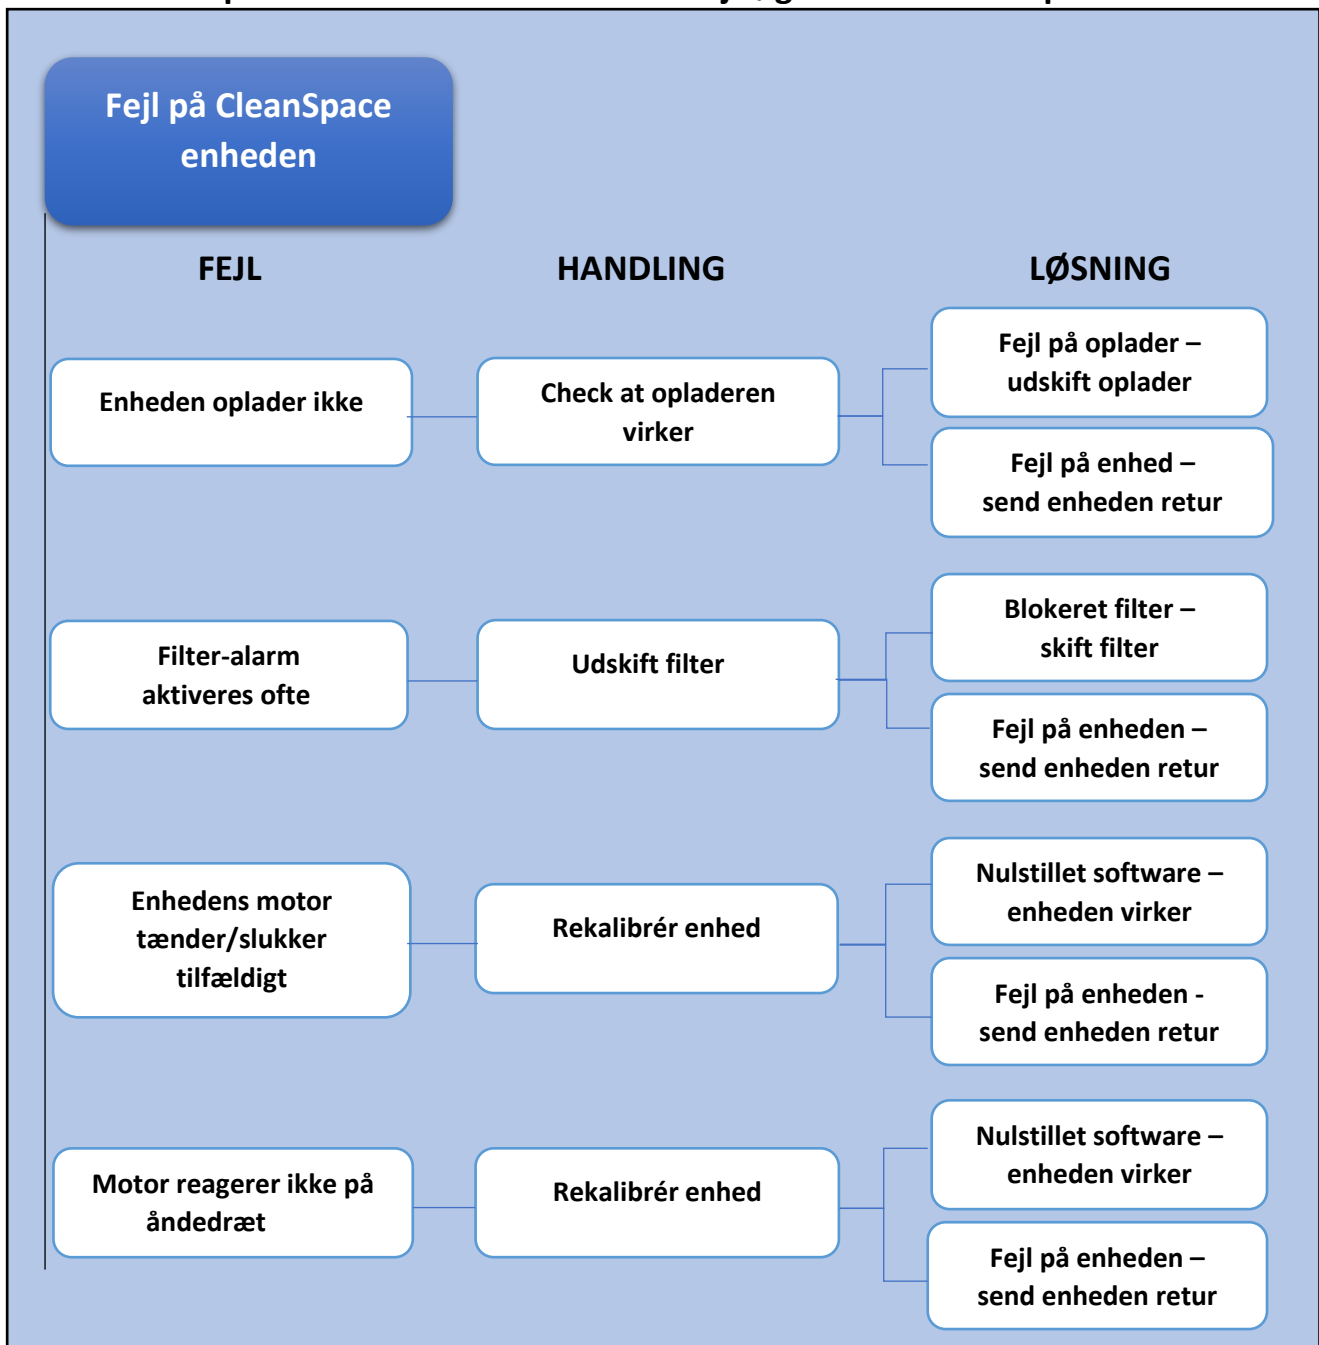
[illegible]

Fejl på CleanSpace enheden

FEJL

HANDLING

LØSNING

Enheden oplader ikke

Check at opladeren virker

Fejl på oplader – udskift oplader

Fejl på enhed – send enheden retur

Filter-alarm aktiveres ofte

Udskift filter

Blokeret filter – skift filter

Fejl på enheden – send enheden retur

Enhedens motor tænder/slukker tilfældigt

Rekalibrér enhed

Nulstillet software – enheden virker

Fejl på enheden - send enheden retur

Motor reagerer ikke på åndedræt

Rekalibrér enhed

Nulstillet software – enheden virker

Fejl på enheden – send enheden retur